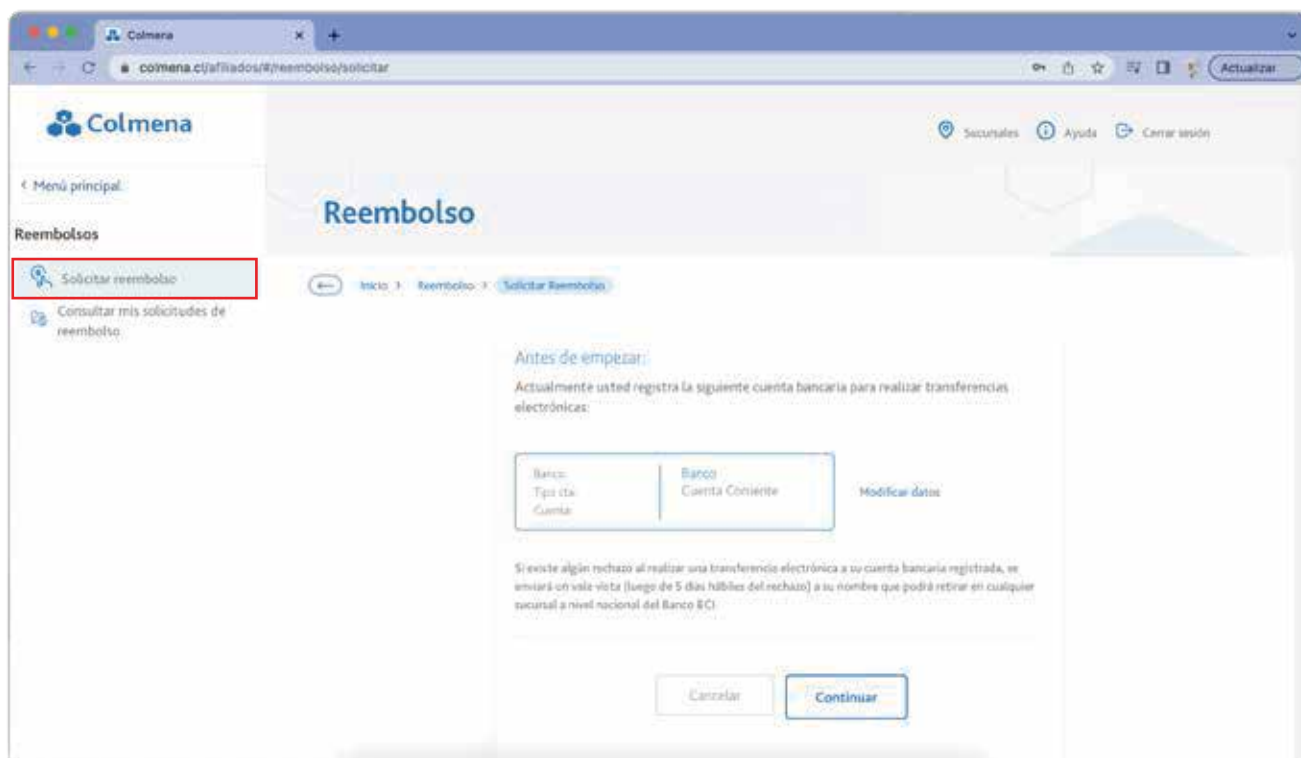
Colmena
colmena.cl/afiliados/#/reembolso/solicitar
Actualizar

Colmena

Sucursales Ayuda Cerrar sesión

< Menú principal

Reembolsos

Solicitar reembolso

Consultar mis solicitudes de reembolso

Reembolso

Inicio > Reembolso > Solicitar Reembolso

Antes de empezar:

Actualmente usted registra la siguiente cuenta bancaria para realizar transferencias electrónicas:

Banco: Banco
Tipo cta: Cuenta Corriente
Cuenta:

Modificar datos

Si existe algún rechazo al realizar una transferencia electrónica a su cuenta bancaria registrada, se enviará un vale vista (luego de 5 días hábiles del rechazo) a su nombre que podrá retirar en cualquier sucursal a nivel nacional del Banco BCI.

Cancelar

Continuar